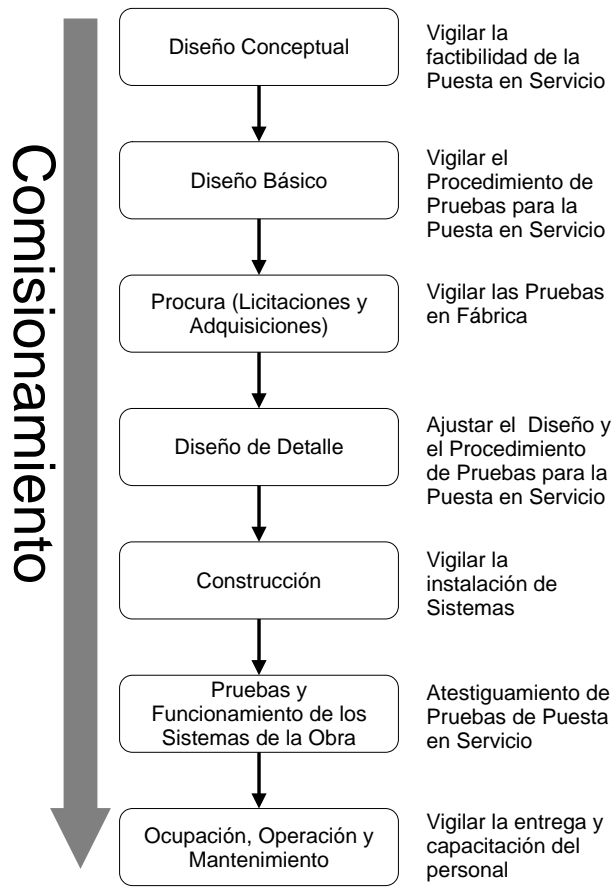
Comisionamiento

Diseño Conceptual

Vigilar la factibilidad de la Puesta en Servicio

Diseño Básico

Vigilar el Procedimiento de Pruebas para la Puesta en Servicio

Procura (Licitaciones y Adquisiciones)

Vigilar las Pruebas en Fábrica

Diseño de Detalle

Ajustar el Diseño y el Procedimiento de Pruebas para la Puesta en Servicio

Construcción

Vigilar la instalación de Sistemas

Pruebas y Funcionamiento de los Sistemas de la Obra

Atestiguamiento de Pruebas de Puesta en Servicio

Ocupación, Operación y Mantenimiento

Vigilar la entrega y capacitación del personal